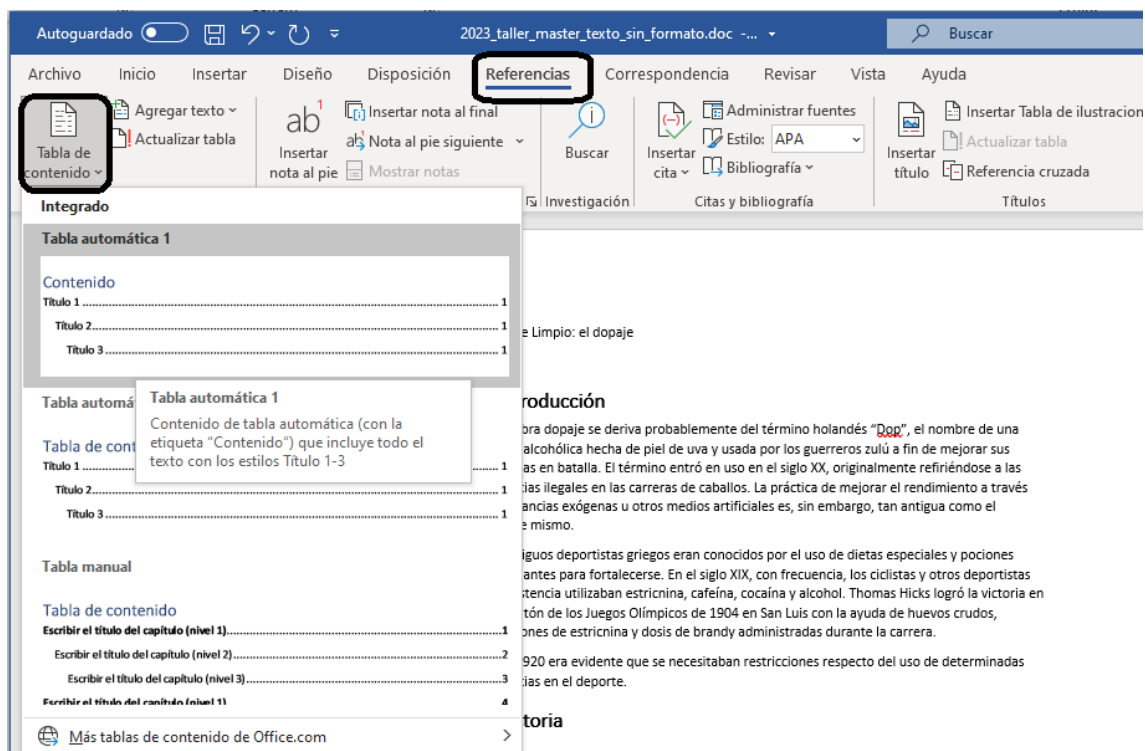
Autoguardado 2023_taller_master_texto_sin_formato.doc -... Buscar

Archivo Inicio Insertar Diseño Disposición Referencias Correspondencia Revisar Vista Ayuda

Tabla de contenido

Agregar texto

Actualizar tabla

Insertar nota al pie

Insertar nota al final

Nota al pie siguiente

Mostrar notas

Buscar

Investigación

Insertar cita

Administrar fuentes

Estilo: APA

Bibliografía

Citas y bibliografía

Insertar título

Insertar Tabla de ilustracion

Actualizar tabla

Referencia cruzada

Títulos

Integrado

Tabla automática 1

Contenido
Título 1 ........ 1
Título 2........ 1
Título 3........ 1

Tabla automá

Tabla automática 1
Contenido de tabla automática (con la etiqueta "Contenido") que incluye todo el texto con los estilos Título 1-3

Tabla de conte
Título 1 ........ 1
Título 2........ 1
Título 3........ 1

Tabla manual

Tabla de contenido
Escribir el título del capítulo (nivel 1)........1
Escribir el título del capítulo (nivel 2)........2
Escribir el título del capítulo (nivel 3)........3
Escribir el título del capítulo (nivel 1)........4

Más tablas de contenido de Office.com

e Limpio: el dopaje

roducción

bra dopaje se deriva probablemente del término holandés "Dop", el nombre de una alcohólica hecha de piel de uva y usada por los guerreros zulú a fin de mejorar sus as en batalla. El término entró en uso en el siglo XX, originalmente refiriéndose a las cias ilegales en las carreras de caballos. La práctica de mejorar el rendimiento a través ancias exógenas u otros medios artificiales es, sin embargo, tan antigua como el e mismo.

iguos deportistas griegos eran conocidos por el uso de dietas especiales y pociones antes para fortalecerse. En el siglo XIX, con frecuencia, los ciclistas y otros deportistas stencia utilizaban estricnina, cafeína, cocaína y alcohol. Thomas Hicks logró la victoria en tón de los Juegos Olímpicos de 1904 en San Luis con la ayuda de huevos crudos, ones de estricnina y dosis de brandy administradas durante la carrera.

920 era evidente que se necesitaban restricciones respecto del uso de determinadas cias en el deporte.

toria